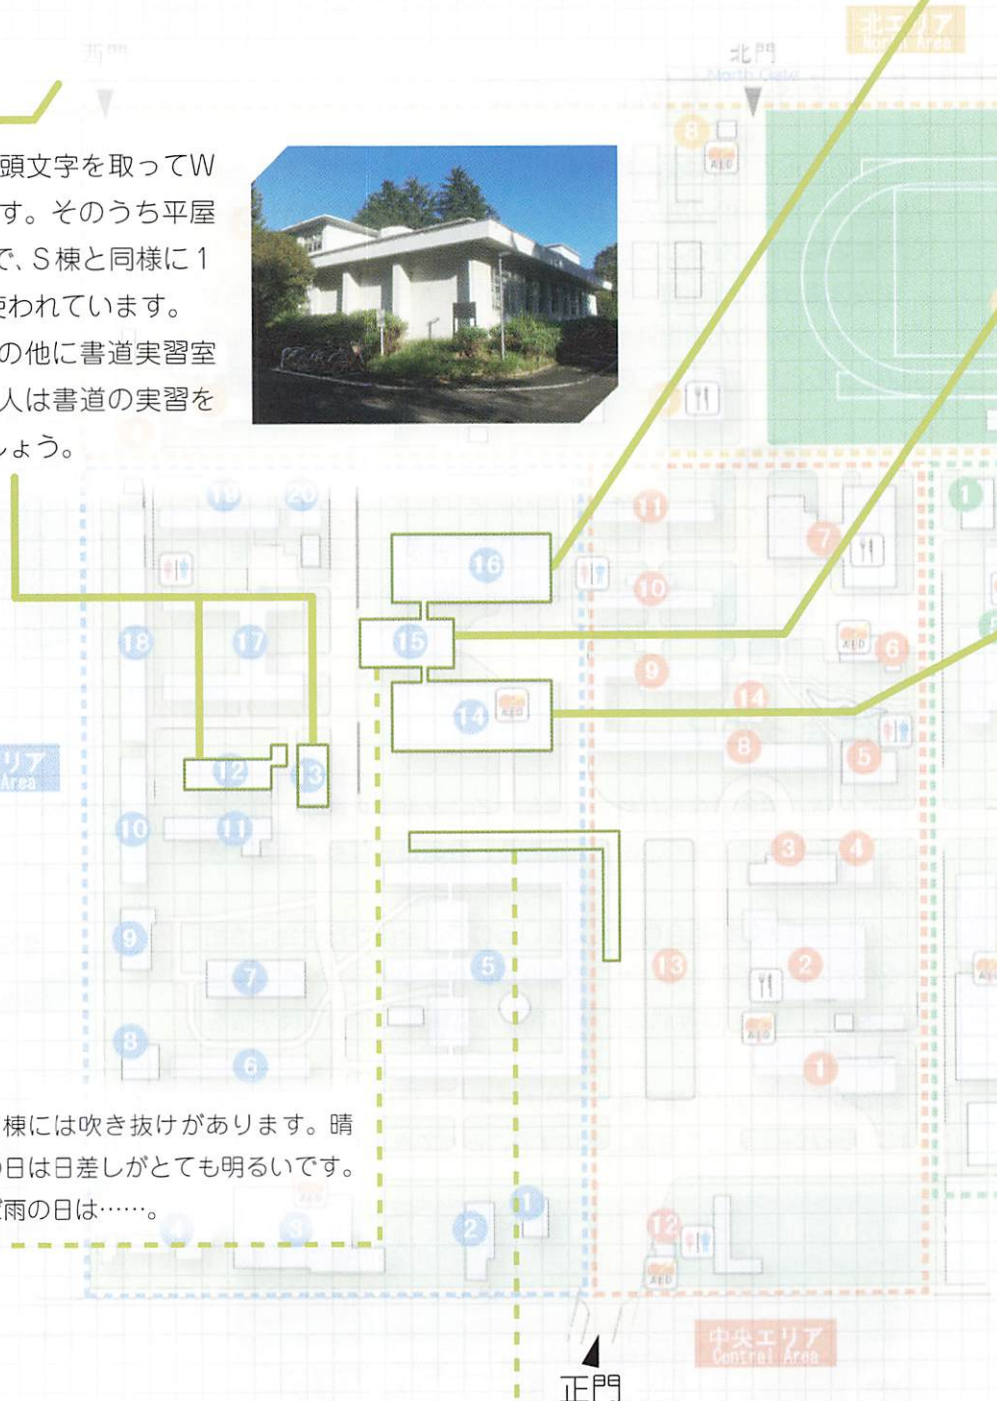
頭文字を取ってWす。そのうち平屋で、S棟と同様に1使われています。の他に書道実習室人は書道の実習をしょう。

西門

北門
North Gate

北エリア
North Area

リア
Area

棟には吹き抜けがあります。晴の日は日差しがとても明るいです。雨の日は……。

中央エリア
Central Area

正門

AED

8
19
20
18
17
16
15
14
12
13
10
11
9
7
8
6
5
1
2
4
3
11
10
7
6
9
14
8
5
3
4
13
2
1
12
1